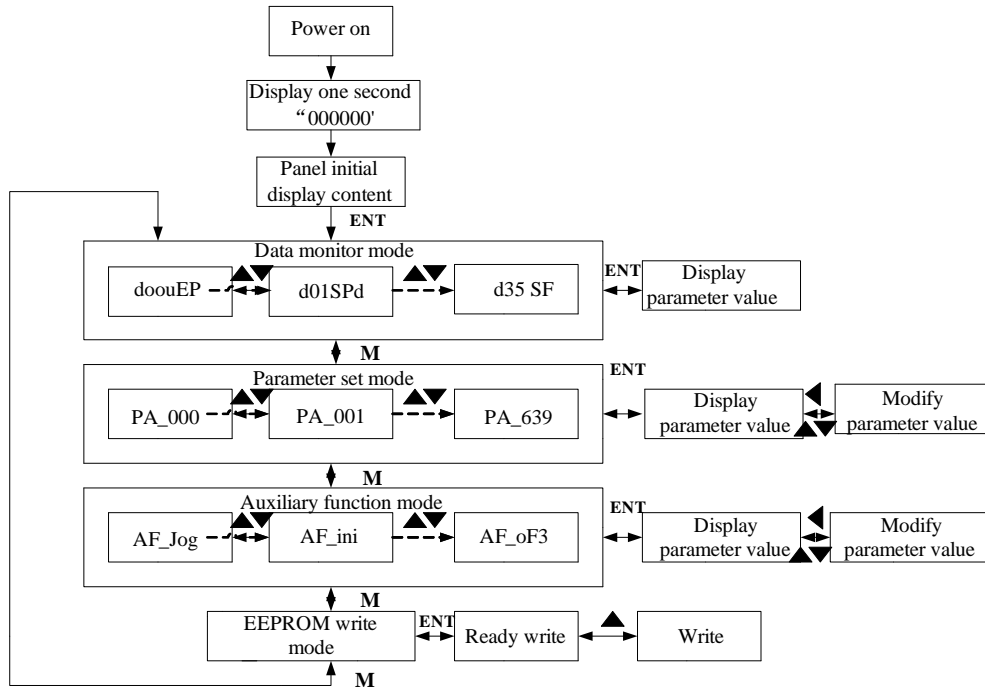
Power on

Display one second “000000'

Panel initial display content

ENT

Data monitor mode

doouEP

d01SPd

d35 SF

ENT

Display parameter value

M

ENT

Parameter set mode

PA_000

PA_001

PA_639

Display parameter value

Modify parameter value

M

Auxiliary function mode

ENT

AF_Jog

AF_ini

AF_oF3

Display parameter value

Modify parameter value

M

EEPROM write mode

ENT

Ready write

Write

M